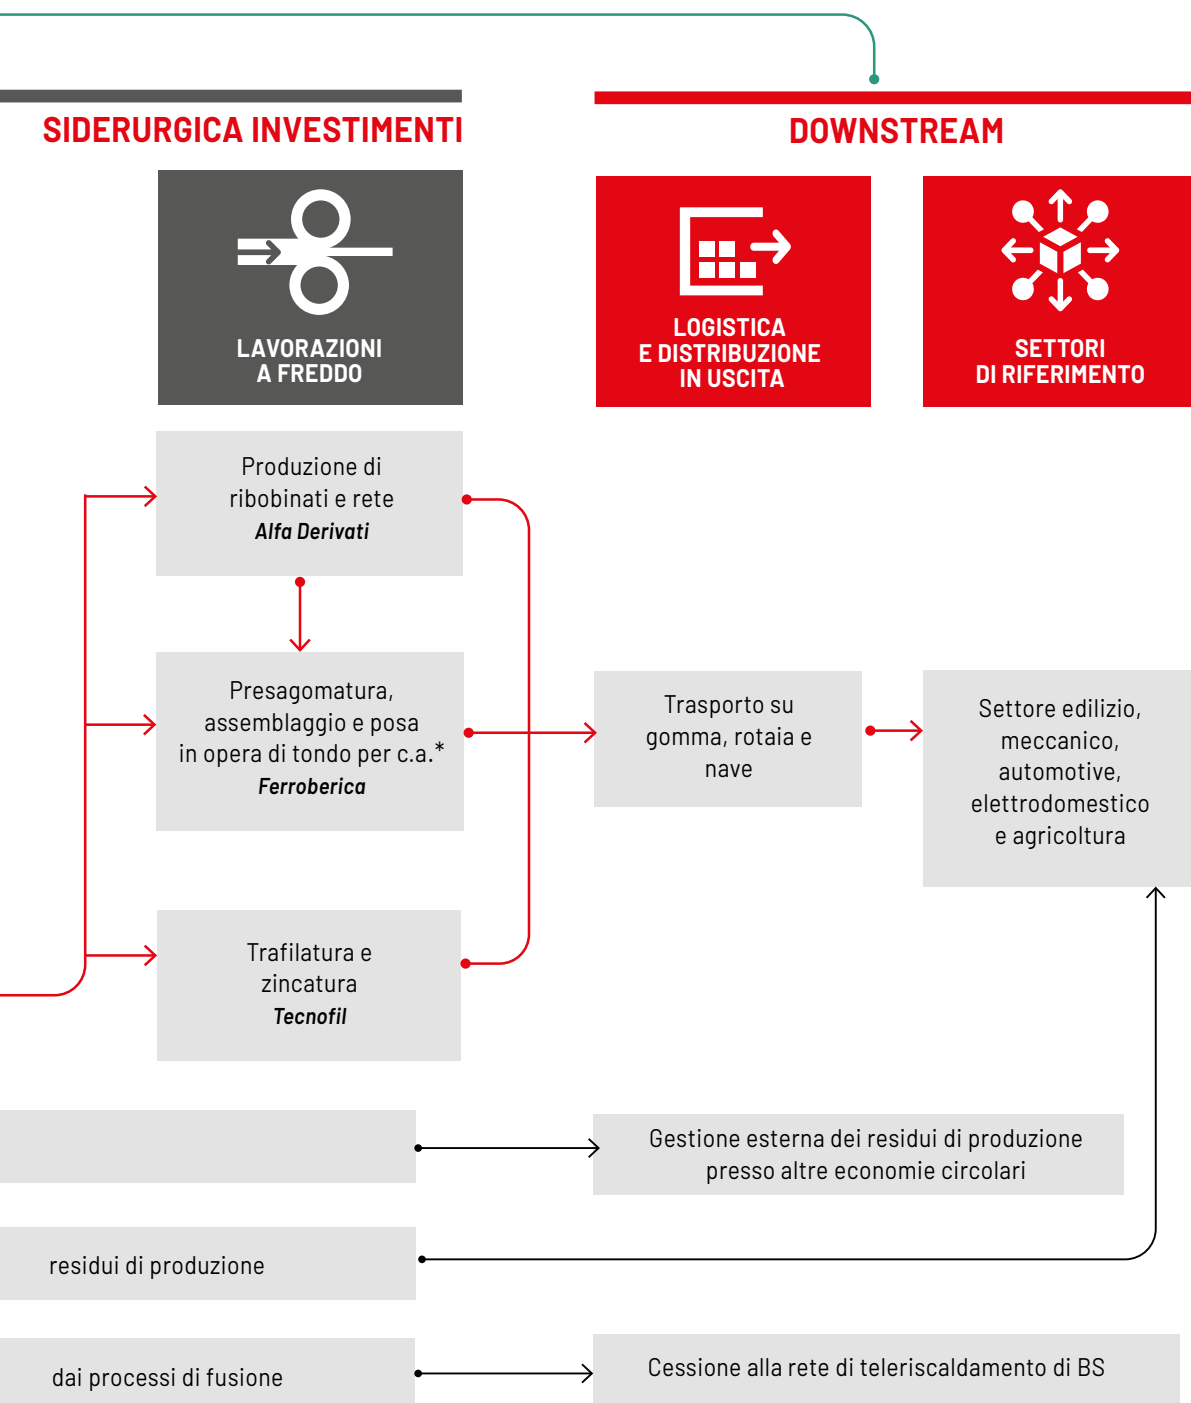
SIDERURGICA INVESTIMENTI

LAVORAZIONI A FREDDO

DOWNSTREAM

LOGISTICA E DISTRIBUZIONE IN USCITA

SETTORI DI RIFERIMENTO

Produzione di ribobinati e rete
*Alfa Derivati*

Presagomatura, assemblaggio e posa in opera di tondo per c.a.*
*Ferroberica*

Trafilatura e zincatura
*Tecnofil*

Trasporto su gomma, rotaia e nave

Settore edilizio, meccanico, automotive, elettrodomestico e agricoltura

Gestione esterna dei residui di produzione presso altre economie circolari

residui di produzione

dai processi di fusione

Cessione alla rete di teleriscaldamento di BS